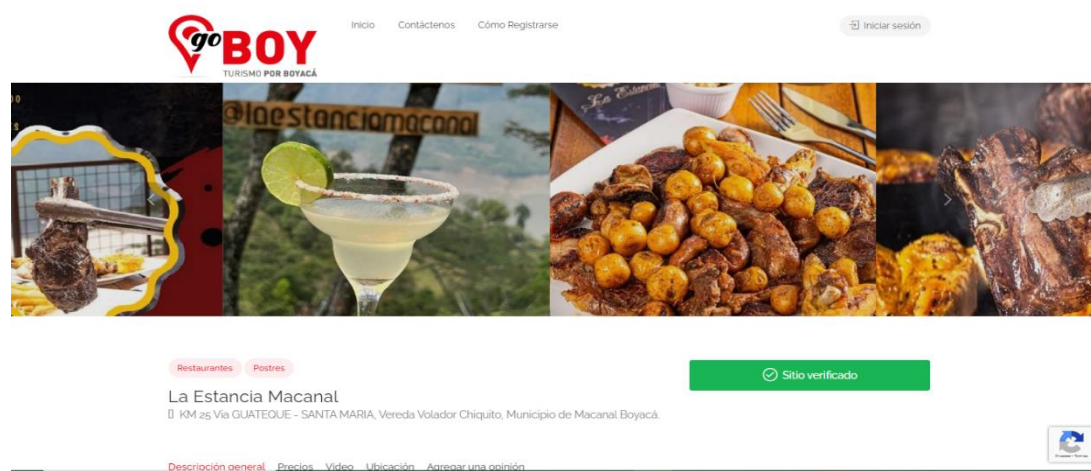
go BOY
TURISMO POR BOYACÁ

Inicio Contáctenos Cómo Registrarse

Iniciar sesión

@laestanciamacanal

La Estancia

Restaurantes Postres

Sitio verificado

La Estancia Macanal

KM 25 Vía GUATEQUE - SANTA MARIA, Vereda Volador Chiquito, Municipio de Macanal Boyacá.

Descripción general Precios Video Ubicación Agregar una opinión